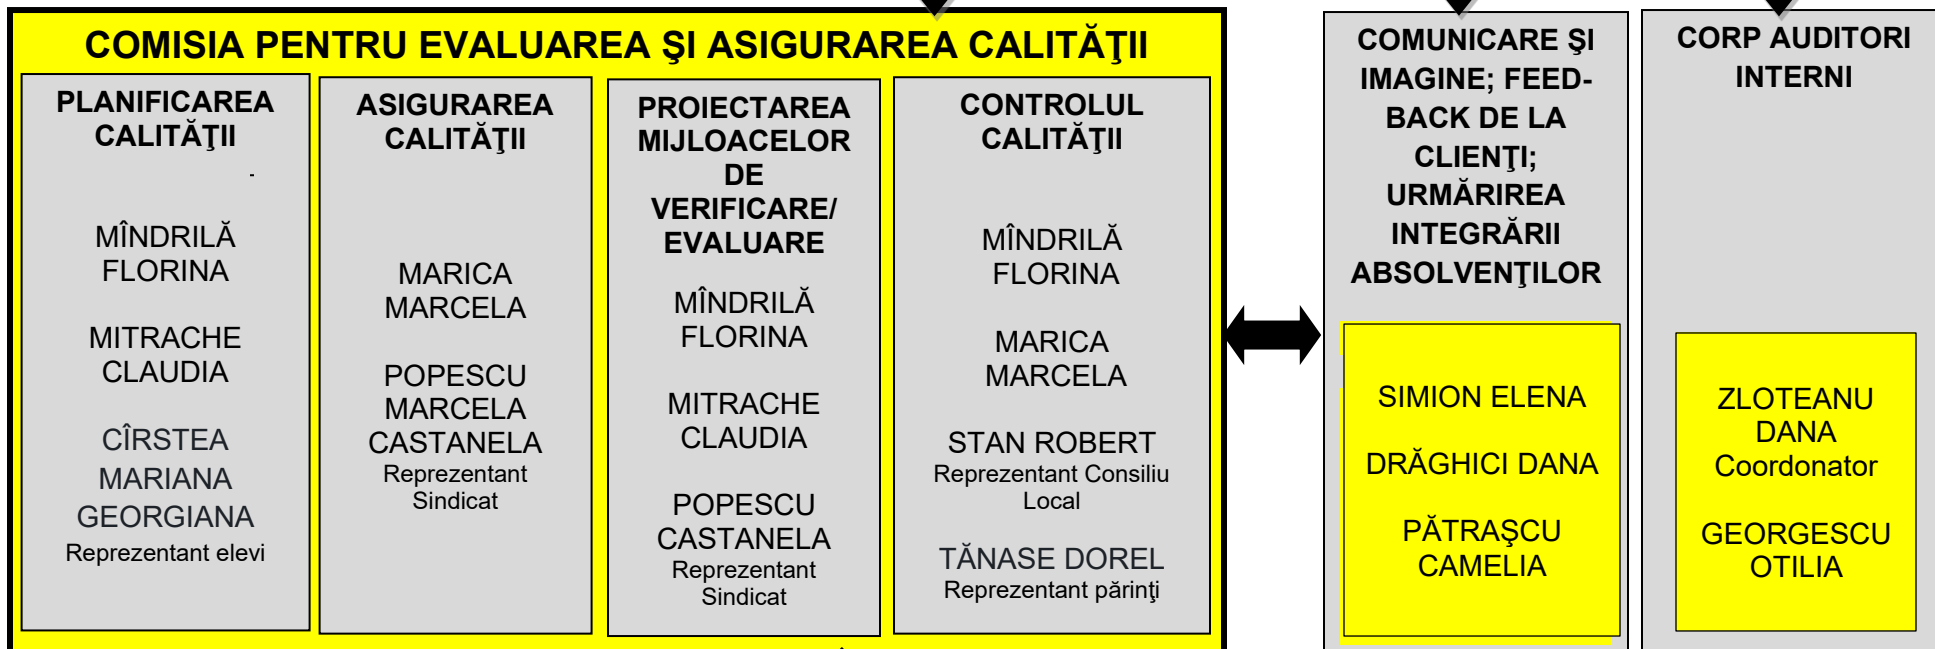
COMISIA PENTRU EVALUAREA ŞI ASIGURAREA CALITĂŢII

PLANIFICAREA CALITĂŢII

MÎNDRILĂ FLORINA

MITRACHE CLAUDIA

CÎRSTEA MARIANA GEORGIANA
Reprezentant elevi

ASIGURAREA CALITĂŢII

MARICA MARCELA

POPESCU MARCELA CASTANELA
Reprezentant Sindicat

PROIECTAREA MIJLOACELOR DE VERIFICARE/ EVALUARE

MÎNDRILĂ FLORINA

MITRACHE CLAUDIA

POPESCU CASTANELA
Reprezentant Sindicat

CONTROLUL CALITĂŢII

MÎNDRILĂ FLORINA

MARICA MARCELA

STAN ROBERT
Reprezentant Consiliu Local

TĂNASE DOREL
Reprezentant părinţi

COMUNICARE ŞI IMAGINE; FEED-BACK DE LA CLIENŢI; URMĂRIREA INTEGRĂRII ABSOLVENŢILOR

SIMION ELENA

DRĂGHICI DANA

PĂTRAŞCU CAMELIA

CORP AUDITORI INTERNI

ZLOTEANU DANA
Coordonator

GEORGESCU OTILIA